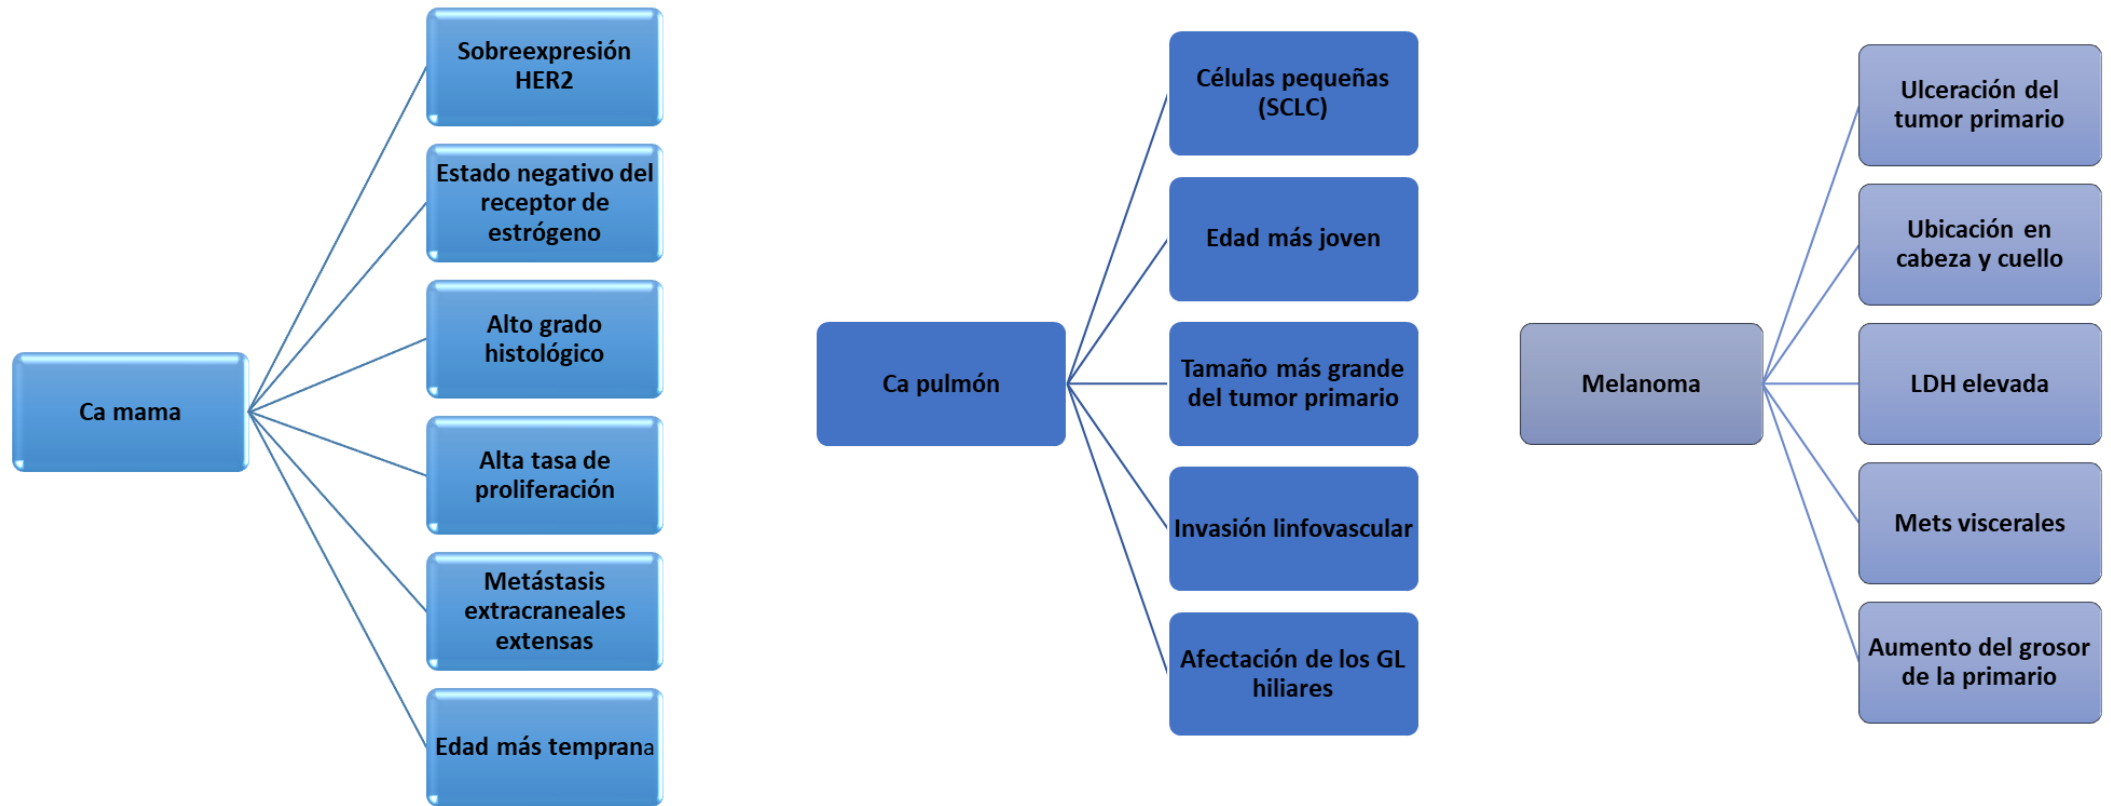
Ca mama

Sobreexpresión HER2

Estado negativo del receptor de estrógeno

Alto grado histológico

Alta tasa de proliferación

Metástasis extracraneales extensas

Edad más temprana

Ca pulmón

Células pequeñas (SCLC)

Edad más joven

Tamaño más grande del tumor primario

Invasión linfovascular

Afectación de los GL hiliares

Melanoma

Ulceración del tumor primario

Ubicación en cabeza y cuello

LDH elevada

Mets viscerales

Aumento del grosor de la primario